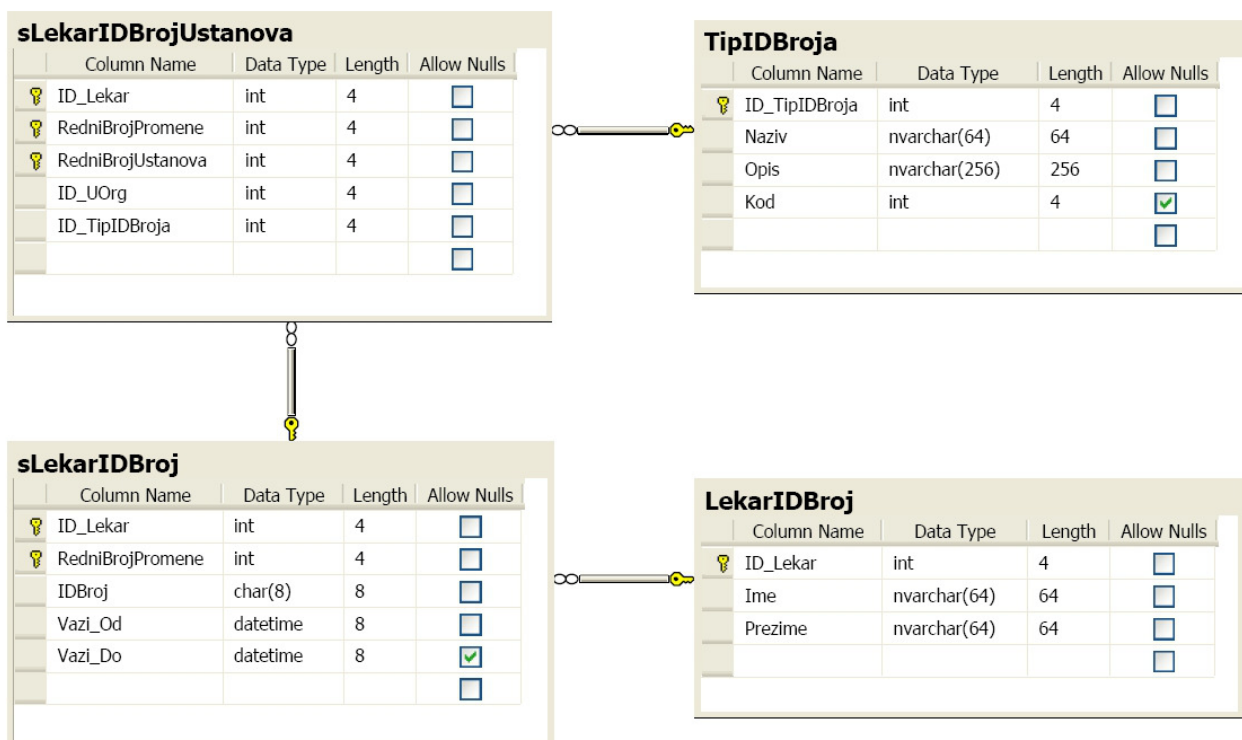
sLekarIDBrojUstanova

| Column Name | Data Type | Length | Allow Nulls |
|---|---|---|---|
| ID_Lekar | int | 4 | ☐ |
| RedniBrojPromene | int | 4 | ☐ |
| RedniBrojUstanova | int | 4 | ☐ |
| ID_UOrg | int | 4 | ☐ |
| ID_TipIDBroja | int | 4 | ☐ |
| | | | ☐ |

TipIDBroja

| Column Name | Data Type | Length | Allow Nulls |
|---|---|---|---|
| ID_TipIDBroja | int | 4 | ☐ |
| Naziv | nvarchar(64) | 64 | ☐ |
| Opis | nvarchar(256) | 256 | ☐ |
| Kod | int | 4 | ☑ |
| | | | ☐ |

sLekarIDBroj

| Column Name | Data Type | Length | Allow Nulls |
|---|---|---|---|
| ID_Lekar | int | 4 | ☐ |
| RedniBrojPromene | int | 4 | ☐ |
| IDBroj | char(8) | 8 | ☐ |
| Vazi_Od | datetime | 8 | ☐ |
| Vazi_Do | datetime | 8 | ☑ |
| | | | ☐ |

LekarIDBroj

| Column Name | Data Type | Length | Allow Nulls |
|---|---|---|---|
| ID_Lekar | int | 4 | ☐ |
| Ime | nvarchar(64) | 64 | ☐ |
| Prezime | nvarchar(64) | 64 | ☐ |
| | | | ☐ |